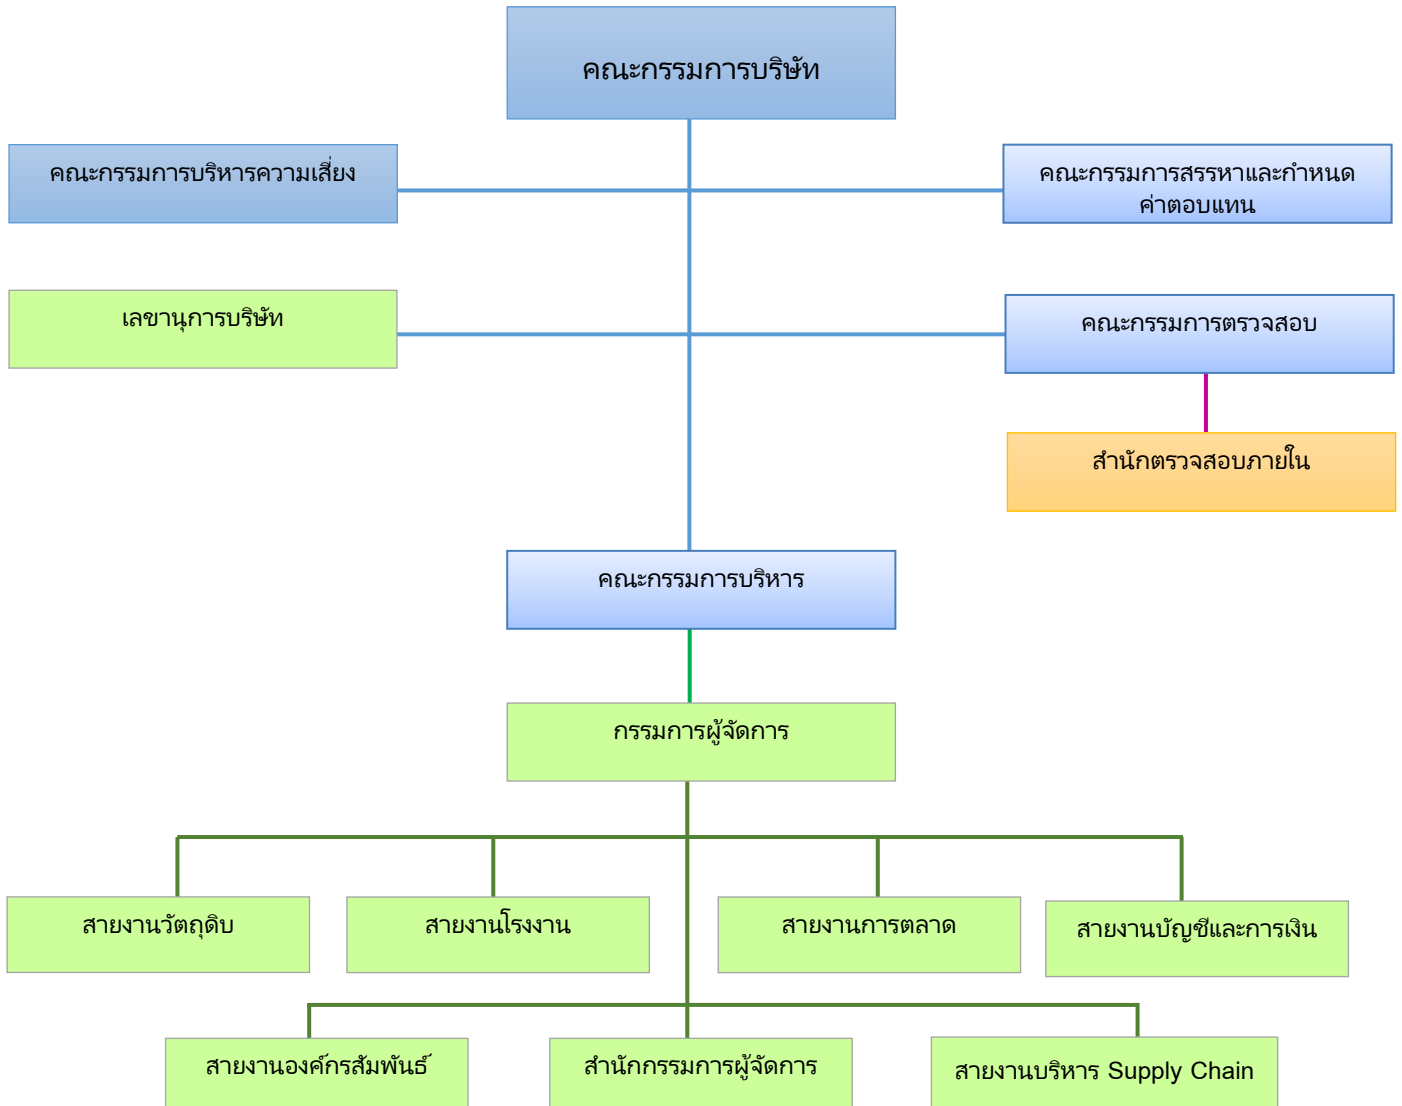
คณะกรรมการบริษัท

คณะกรรมการบริหารความเสี่ยง

คณะกรรมการสรรหาและกำหนดค่าตอบแทน

เลขานุการบริษัท

คณะกรรมการตรวจสอบ

สำนักตรวจสอบภายใน

คณะกรรมการบริหาร

กรรมการผู้จัดการ

สายงานวัตถุดิบ

สายงานโรงงาน

สายงานการตลาด

สายงานบัญชีและการเงิน

สายงานองค์กรสัมพันธ์

สำนักกรรมการผู้จัดการ

สายงานบริหาร Supply Chain